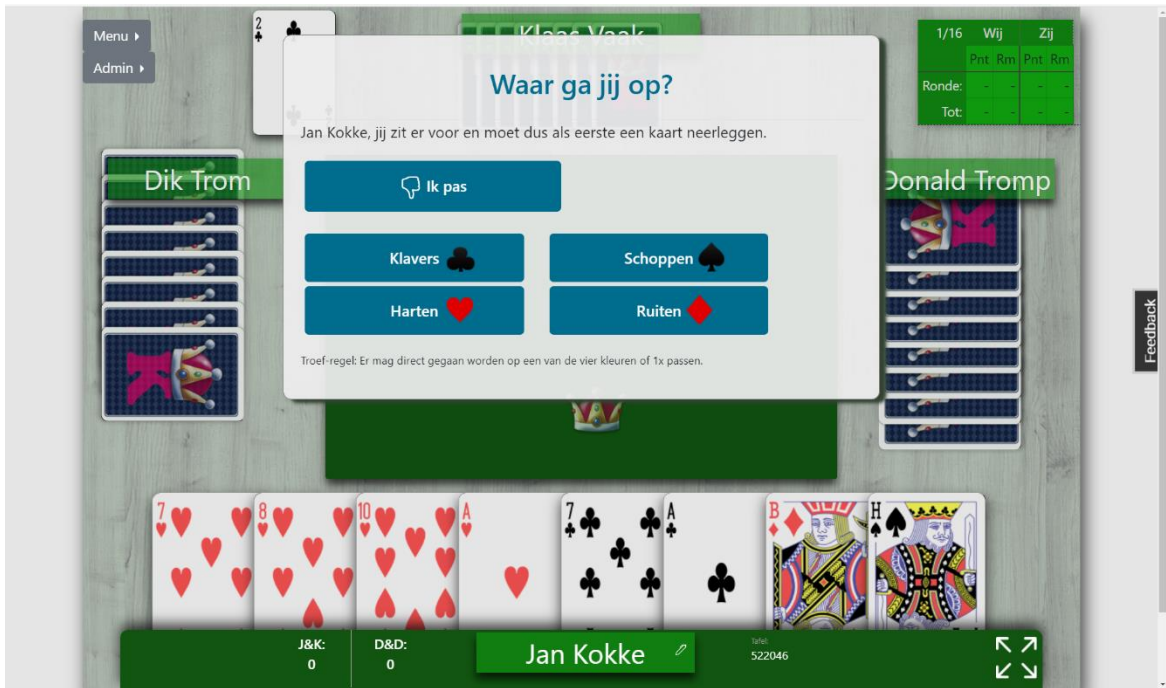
Menu ▸
Admin ▸

2

Klaas Vaak

| 1/16 | Wij | | Zij | |
|---|---|---|---|---|
| | Pnt | Rm | Pnt | Rm |
| Ronde: | - | - | - | - |
| Tot: | - | - | - | - |

Waar ga jij op?

Jan Kokke, jij zit er voor en moet dus als eerste een kaart neerleggen.

Ik pas

Klavers

Schoppen

Harten

Ruiten

Troef-regel: Er mag direct gegaan worden op een van de vier kleuren of 1x passen.

Dik Trom

Donald Tromp

Feedback

7 8 10 A 7 A B H

J&K:
0

D&D:
0

Jan Kokke

Tafel
522046